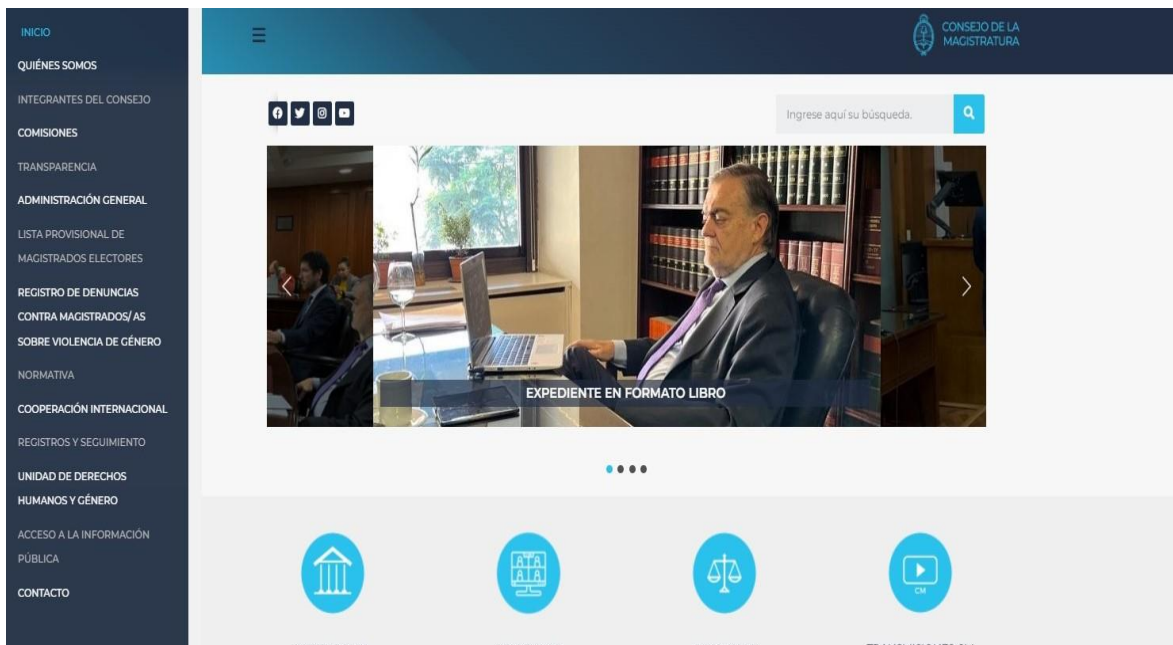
INICIO
QUIÉNES SOMOS
INTEGRANTES DEL CONSEJO
COMISIONES
TRANSPARENCIA
ADMINISTRACIÓN GENERAL
LISTA PROVISIONAL DE MAGISTRADOS ELECTORES
REGISTRO DE DENUNCIAS CONTRA MAGISTRADOS/ AS SOBRE VIOLENCIA DE GÉNERO
NORMATIVA
COOPERACIÓN INTERNACIONAL
REGISTROS Y SEGUIMIENTO
UNIDAD DE DERECHOS HUMANOS Y GÉNERO
ACCESO A LA INFORMACIÓN PÚBLICA
CONTACTO

CONSEJO DE LA MAGISTRATURA

Ingrese aquí su búsqueda.

EXPEDIENTE EN FORMATO LIBRO

CM

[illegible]